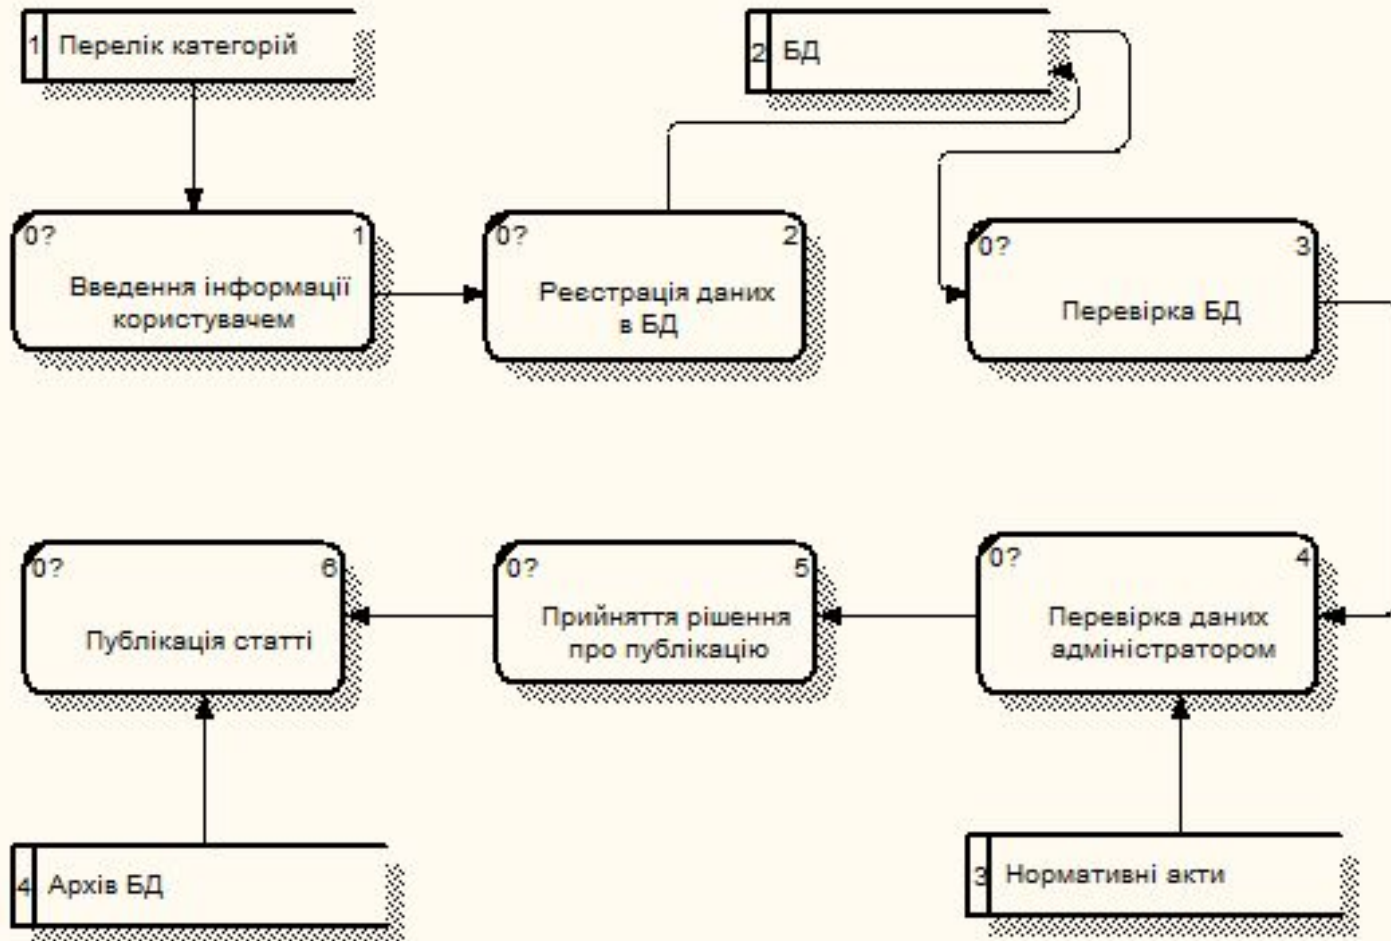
1 Перелік категорій

2 БД

0? 1
Введення інформації користувачем

0? 2
Реєстрація даних в БД

0? 3
Перевірка БД

0? 6
Публікація статті

0? 5
Прийняття рішення про публікацію

0? 4
Перевірка даних адміністратором

4 Архів БД

3 Нормативні акти